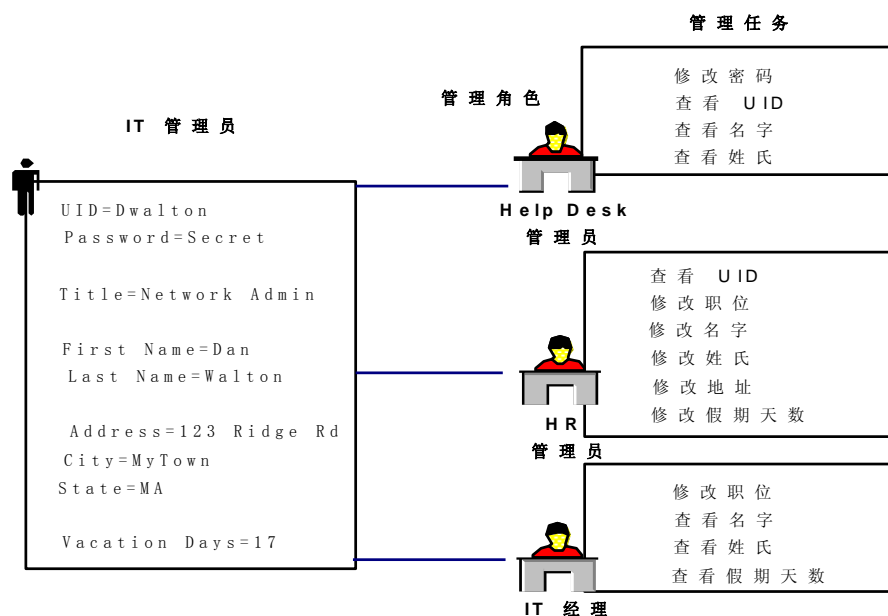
管理任务

管理角色

IT 管理员

修改密码
查看 UID
查看名字
查看姓氏

UID=Dwalton
Password=Secret

Title=Network Admin

First Name=Dan
Last Name=Walton

Address=123 Ridge Rd
City=MyTown
State=MA

Vacation Days=17

Help Desk
管理员

查看 UID
修改职位
修改名字
修改姓氏
修改地址
修改假期天数

HR
管理员

修改职位
查看名字
查看姓氏
查看假期天数

IT 经理